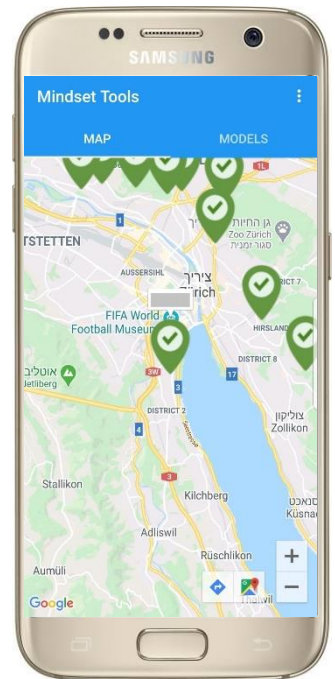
SAMSUNG

Mindset Tools

MAP

MODELS

TSTETTEN

AUSSERSIHL

גן החיות ציריך
Zoo Zürich
סגור זמנית

ציריך
Zürich

FIFA World Football Museum

HIRSLAND

DISTRICT 8

אוטליברג
Uetliberg

DISTRICT 2

צוליקון
Zollikon

Stallikon

Kilchberg

Adliswil

כסנאכ
Küsnac

Rüschlikon

Aumüli

Google

Thalwil

+

−